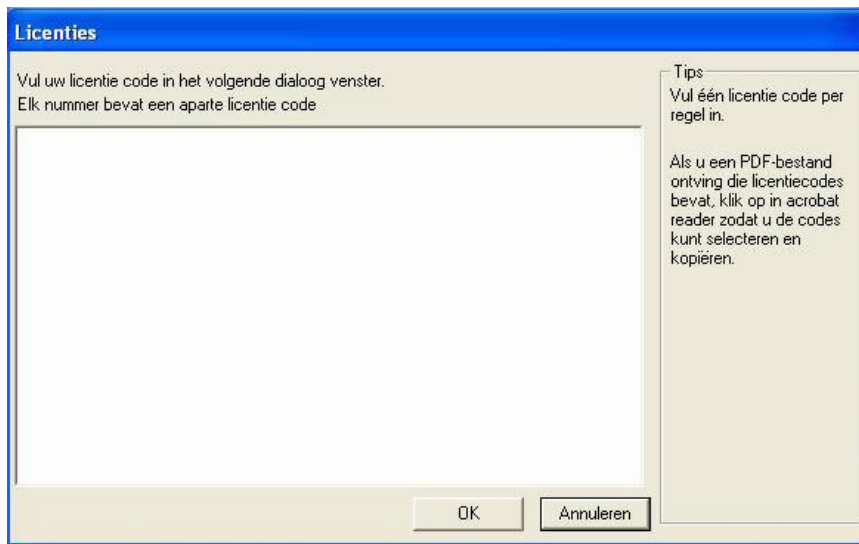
Licenties

Vul uw licentie code in het volgende dialoog venster.
Elk nummer bevat een aparte licentie code

Tips

Vul één licentie code per regel in.

Als u een PDF-bestand ontving die licentiecodes bevat, klik op in acrobat reader zodat u de codes kunt selecteren en kopiëren.

OK

Annuleren